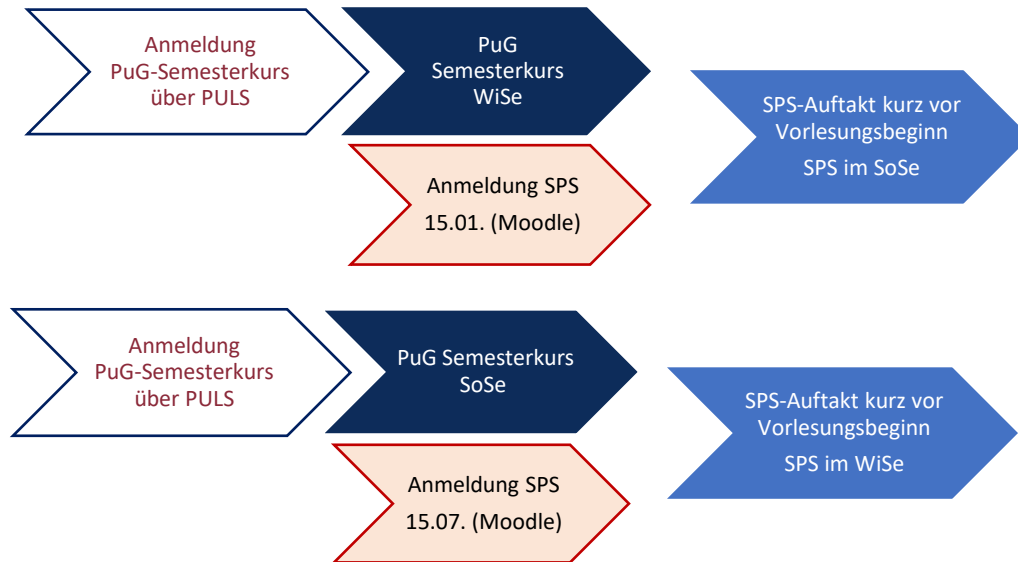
Anmeldung PuG-Semesterkurs über PULS

PuG Semesterkurs WiSe

Anmeldung SPS
15.01. (Moodle)

SPS-Auftakt kurz vor Vorlesungsbeginn
SPS im SoSe

Anmeldung PuG-Semesterkurs über PULS

PuG Semesterkurs SoSe

Anmeldung SPS
15.07. (Moodle)

SPS-Auftakt kurz vor Vorlesungsbeginn
SPS im WiSe